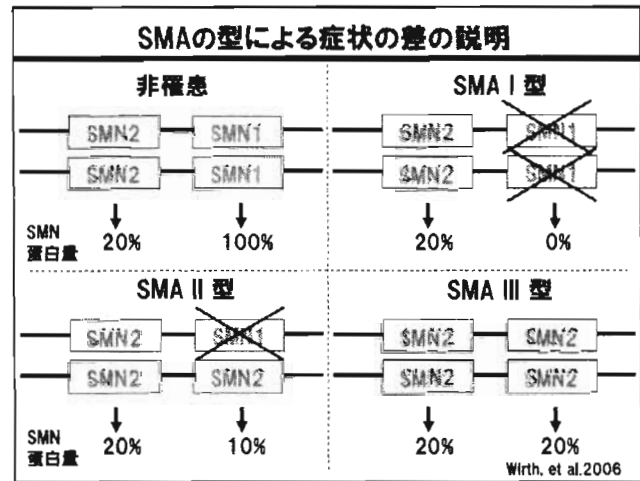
SMAの型による症状の差の説明

非罹患

SMN2 SMN1
SMN2 SMN1

SMN 蛋白量 20% 100%

SMA I 型

SMN2 SMN1
SMN2 SMN1

20% 0%

SMA II 型

SMN2 SMN1
SMN2 SMN2

SMN 蛋白量 20% 10%

SMA III 型

SMN2 SMN2
SMN2 SMN2

20% 20%

Wirth, et al.2006